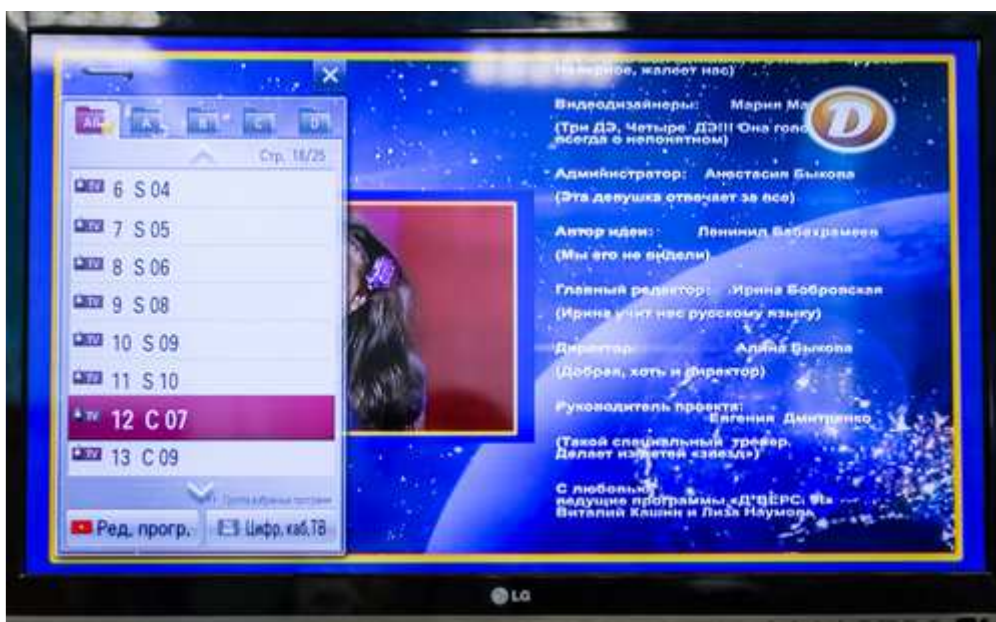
All A B C D

Стр. 18/25

6 S 04
7 S 05
8 S 06
9 S 08
10 S 09
11 S 10
12 C 07
13 C 09

Группа избранных программ

Ред. прогр.
Цифр. каб.ТВ

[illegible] наверное, жалеет нас)

Видеодизайнеры: Мария Ма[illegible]
(Три ДЭ, Четыре ДЭ!!! Она гово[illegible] всегда о непонятном)

Администратор: Анастасия Быкова
(Эта девушка отвечает за все)

Автор идеи: Леонид Бабахрамеев
(Мы его не видели)

Главный редактор: Ирина Бобровская
(Ирина учит нас русскому языку)

Директор: Алина Быкова
(Добрая, хоть и директор)

Руководитель проекта: Евгения Дмитренко
(Такой специальный тренер. Делает из детей «звезд»)

С любовью,
ведущие программы «Д'ВЕРС» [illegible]
Виталий Кашин и Лиза Наумова

D

LG